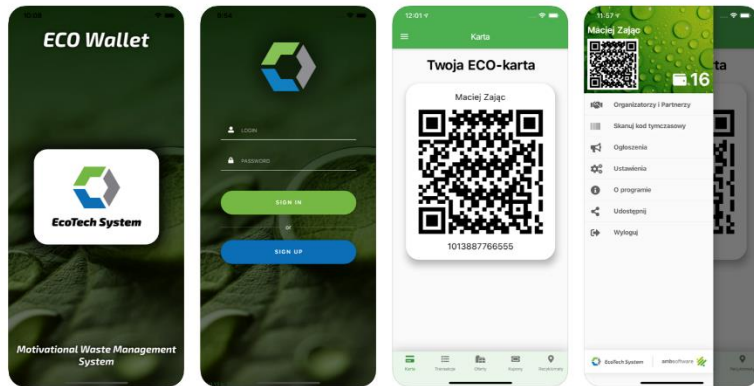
ECO Wallet

EcoTech System

Motivational Waste Management System

LOGIN

PASSWORD

SIGN IN

or

SIGN UP

12:01

Karta

Twoja ECO-karta

Maciej Zając

1013887766555

Karta

Transakcje

Oferty

Kupony

Recyklomaty

11:57

Maciej Zając

16

Organizatorzy i Partnerzy

Skanuj kod tymczasowy

Ogłoszenia

Ustawienia

O programie

Udostępnij

Wyloguj

EcoTech System

amisoftware

ta